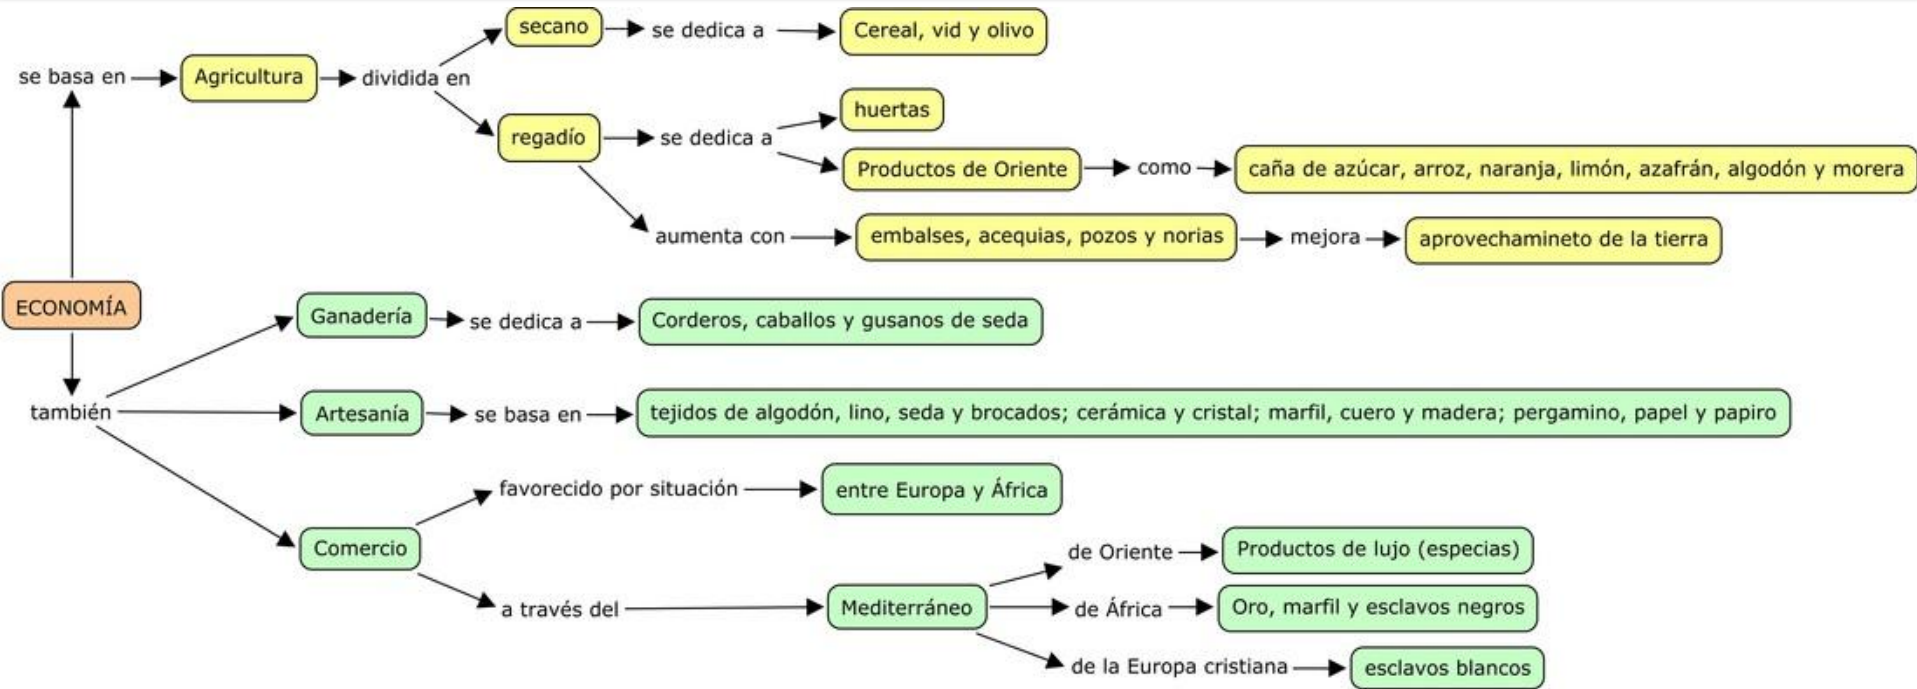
ECONOMÍA

se basa en

Agricultura

dividida en

secano

se dedica a

Cereal, vid y olivo

regadío

se dedica a

huertas

Productos de Oriente

como

caña de azúcar, arroz, naranja, limón, azafrán, algodón y morera

aumenta con

embalses, acequias, pozos y norias

mejora

aprovechamineto de la tierra

también

Ganadería

se dedica a

Corderos, caballos y gusanos de seda

Artesanía

se basa en

tejidos de algodón, lino, seda y brocados; cerámica y cristal; marfil, cuero y madera; pergamino, papel y papiro

Comercio

favorecido por situación

entre Europa y África

a través del

Mediterráneo

de Oriente

Productos de lujo (especias)

de África

Oro, marfil y esclavos negros

de la Europa cristiana

esclavos blancos